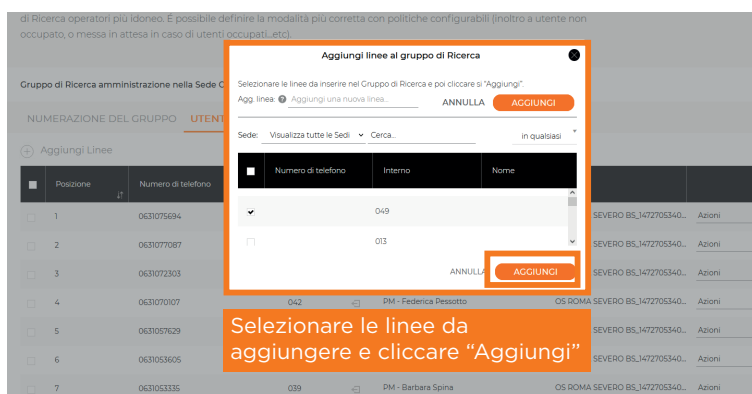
di Ricerca operatori più idoneo. È possibile definire la modalità più corretta con politiche configurabili (inoltro a utente non occupato, o messa in attesa in caso di utenti occupati...etc).

Gruppo di Ricerca amministrazione nella Sede C

NUMERAZIONE DEL GRUPPO UTENT

Aggiungi Linee

| | Posizione | Numero di telefono | | | | | |
|---|---|---|---|---|---|---|---|
| | 1 | 0631075694 | | | | OS ROMA SEVERO BS_1472705340... | Azioni |
| | 2 | 0631077087 | | | | OS ROMA SEVERO BS_1472705340... | Azioni |
| | 3 | 0631072303 | | | | OS ROMA SEVERO BS_1472705340... | Azioni |
| | 4 | 0631070107 | 042 | | PM - Federica Pessotto | OS ROMA SEVERO BS_1472705340... | Azioni |
| | 5 | 0631057629 | | | | OS ROMA SEVERO BS_1472705340... | Azioni |
| | 6 | 0631053605 | | | | OS ROMA SEVERO BS_1472705340... | Azioni |
| | 7 | 0631053335 | 039 | | PM - Barbara Spina | OS ROMA SEVERO BS_1472705340... | Azioni |

Aggiungi linee al gruppo di Ricerca

Selezionare le linee da inserire nel Gruppo di Ricerca e poi cliccare si "Aggiungi".

Agg. linea: Aggiungi una nuova linea... ANNULLA AGGIUNGI

Sede: Visualizza tutte le Sedi Cerca... in qualsiasi

| | Numero di telefono | Interno | Nome |
|---|---|---|---|
| ✔ | | 049 | |
| | | 013 | |

ANNULLA AGGIUNGI

Selezionare le linee da aggiungere e cliccare “Aggiungi”